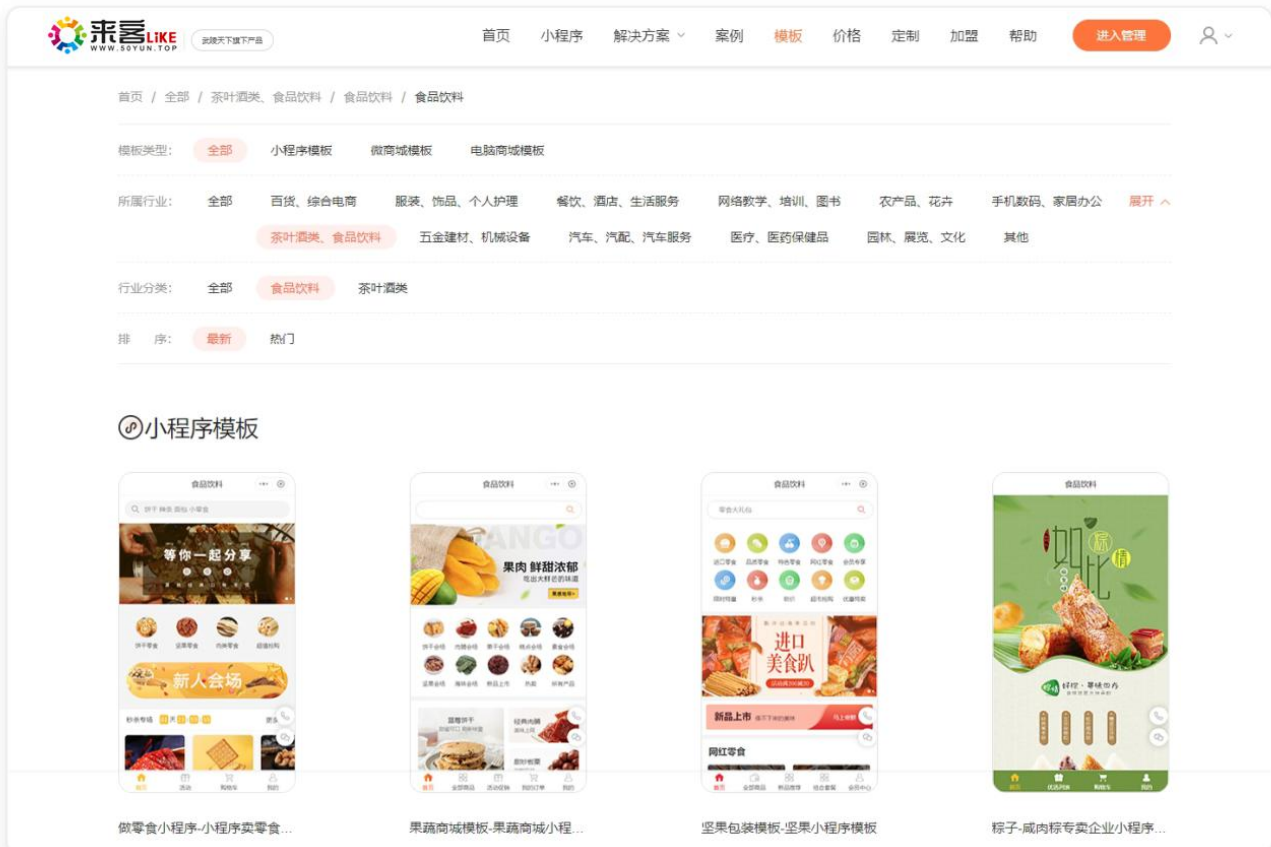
来客 LiKE
WWW.50YUN.TOP
武陵天下旗下产品

首页 小程序 解决方案 案例 模板 价格 定制 加盟 帮助 进入管理

首页 / 全部 / 茶叶酒类、食品饮料 / 食品饮料 / 食品饮料

模板类型: 全部 小程序模板 微商城模板 电脑商城模板

所属行业: 全部 百货、综合电商 服装、饰品、个人护理 餐饮、酒店、生活服务 网络教学、培训、图书 农产品、花卉 手机数码、家居办公 展开
茶叶酒类、食品饮料 五金建材、机械设备 汽车、汽配、汽车服务 医疗、医药保健品 园林、展览、文化 其他

行业分类: 全部 食品饮料 茶叶酒类

排 序: 最新 热门

小程序模板

食品饮料
等你一起分享
新人会场

食品饮料
MANGO
果肉 鲜甜浓郁

食品饮料
进口 美食趴
新品上市
网红零食

食品饮料
如此粽情

做零食小程序-小程序卖零食...
果蔬商城模板-果蔬商城小程...
坚果包装模板-坚果小程序模板
粽子-咸肉粽专卖企业小程序...